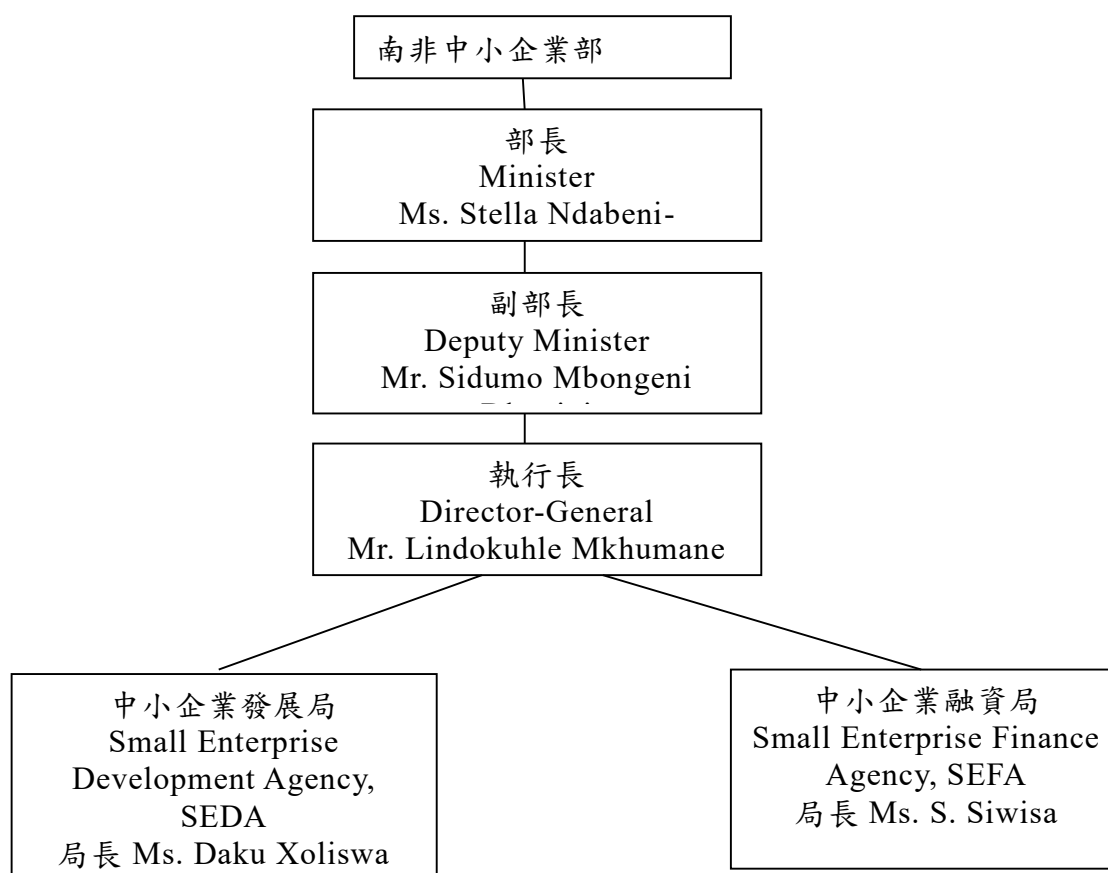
南非中小企業部

部長
Minister
Ms. Stella Ndabeni-

副部長
Deputy Minister
Mr. Sidumo Mbongeni
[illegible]

執行長
Director-General
Mr. Lindokuhle Mkhumane

中小企業發展局
Small Enterprise Development Agency, SEDA
局長 Ms. Daku Xoliswa

中小企業融資局
Small Enterprise Finance Agency, SEFA
局長 Ms. S. Siwisa